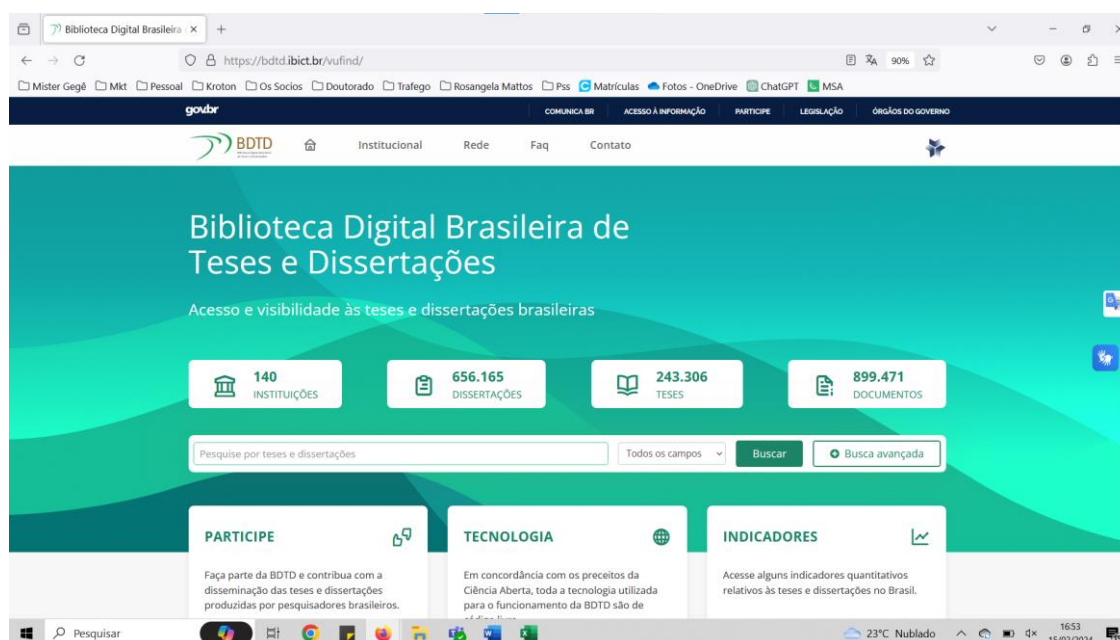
Biblioteca Digital Brasileira ×

https://bdtd.ibict.br/vufind/

90%

Mister Gegê Mkt Pessoal Kroton Os Socios Doutorado Trafego Rosangela Mattos Pss Matrículas Fotos - OneDrive ChatGPT MSA

gov.br

COMUNICA BR ACESSO À INFORMAÇÃO PARTICIPE LEGISLAÇÃO ÓRGÃOS DO GOVERNO

BDTD

Institucional Rede Faq Contato

Biblioteca Digital Brasileira de Teses e Dissertações

Acesso e visibilidade às teses e dissertações brasileiras

140 INSTITUIÇÕES

656.165 DISSERTAÇÕES

243.306 TESES

899.471 DOCUMENTOS

Pesquise por teses e dissertações

Todos os campos

Buscar

Busca avançada

PARTICIPE

Faça parte da BDTD e contribua com a disseminação das teses e dissertações produzidas por pesquisadores brasileiros.

TECNOLOGIA

Em concordância com os preceitos da Ciência Aberta, toda a tecnologia utilizada para o funcionamento da BDTD são de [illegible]

INDICADORES

Acesse alguns indicadores quantitativos relativos às teses e dissertações no Brasil.

Pesquisar

23°C Nublado

16:53
15/02/2024